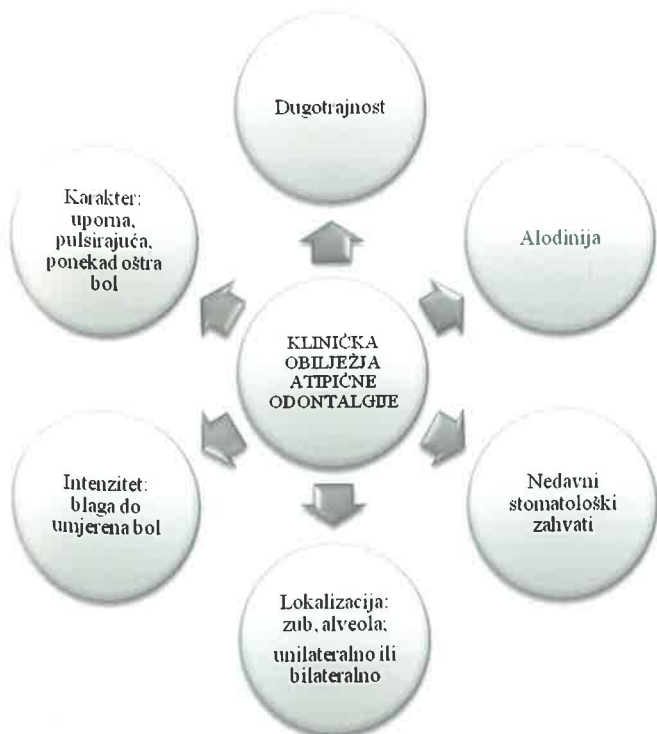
KLINIČKA OBILJEŽJA ATIPIČNE ODONTALGIJE

Dugotrajnost

Alodinija

Nedavni stomatološki zahvati

Lokalizacija: zub, alveola; unilateralno ili bilateralno

Intenzitet: blaga do umjerena bol

Karakter: uporna, pulsirajuća, ponekad oštra bol